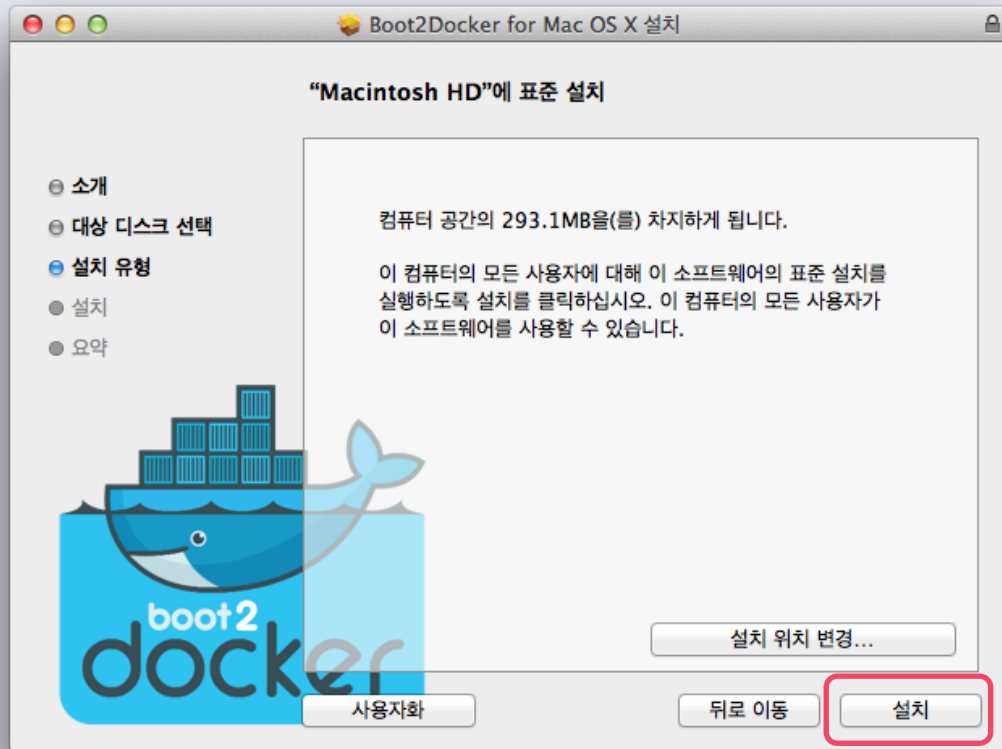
Boot2Docker for Mac OS X 설치

"Macintosh HD"에 표준 설치

소개
대상 디스크 선택
설치 유형
설치
요약

컴퓨터 공간의 293.1MB을(를) 차지하게 됩니다.

이 컴퓨터의 모든 사용자에 대해 이 소프트웨어의 표준 설치를 실행하도록 설치를 클릭하십시오. 이 컴퓨터의 모든 사용자가 이 소프트웨어를 사용할 수 있습니다.

boot2
docker

설치 위치 변경...

사용자화

뒤로 이동

설치